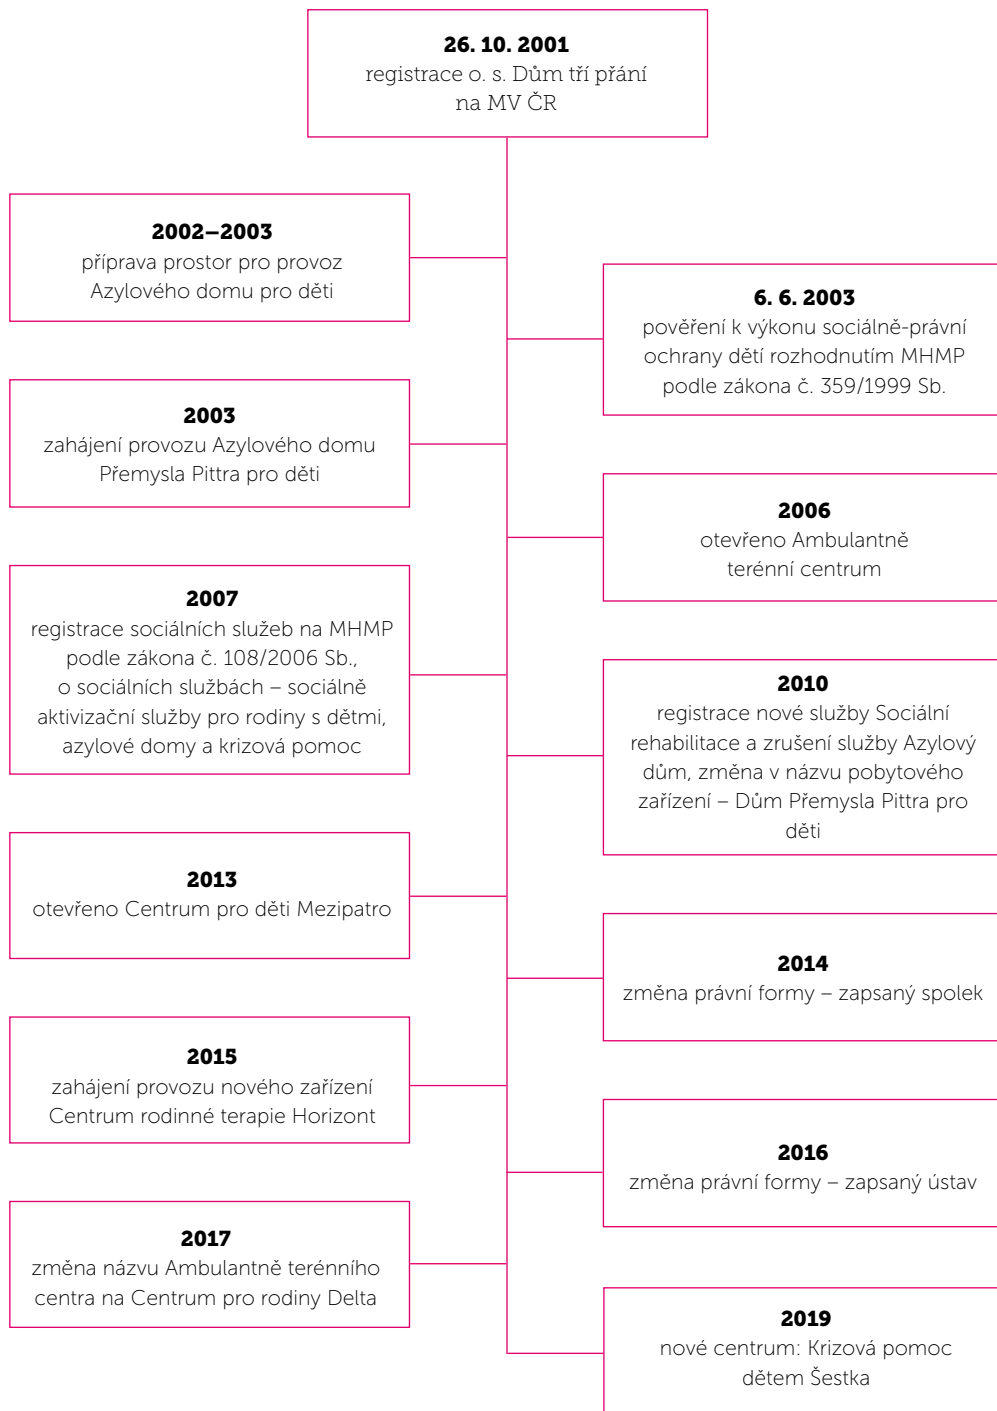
**26. 10. 2001**
registrace o. s. Dům tří přání na MV ČR

**2002–2003**
příprava prostor pro provoz Azylového domu pro děti

**6. 6. 2003**
pověření k výkonu sociálně-právní ochrany dětí rozhodnutím MHMP podle zákona č. 359/1999 Sb.

**2003**
zahájení provozu Azylového domu Přemysla Pittra pro děti

**2006**
otevřeno Ambulantně terénní centrum

**2007**
registrace sociálních služeb na MHMP podle zákona č. 108/2006 Sb., o sociálních službách – sociálně aktivizační služby pro rodiny s dětmi, azylové domy a krizová pomoc

**2010**
registrace nové služby Sociální rehabilitace a zrušení služby Azylový dům, změna v názvu pobytového zařízení – Dům Přemysla Pittra pro děti

**2013**
otevřeno Centrum pro děti Mezipatro

**2014**
změna právní formy – zapsaný spolek

**2015**
zahájení provozu nového zařízení Centrum rodinné terapie Horizont

**2016**
změna právní formy – zapsaný ústav

**2017**
změna názvu Ambulantně terénního centra na Centrum pro rodiny Delta

**2019**
nové centrum: Krizová pomoc dětem Šestka